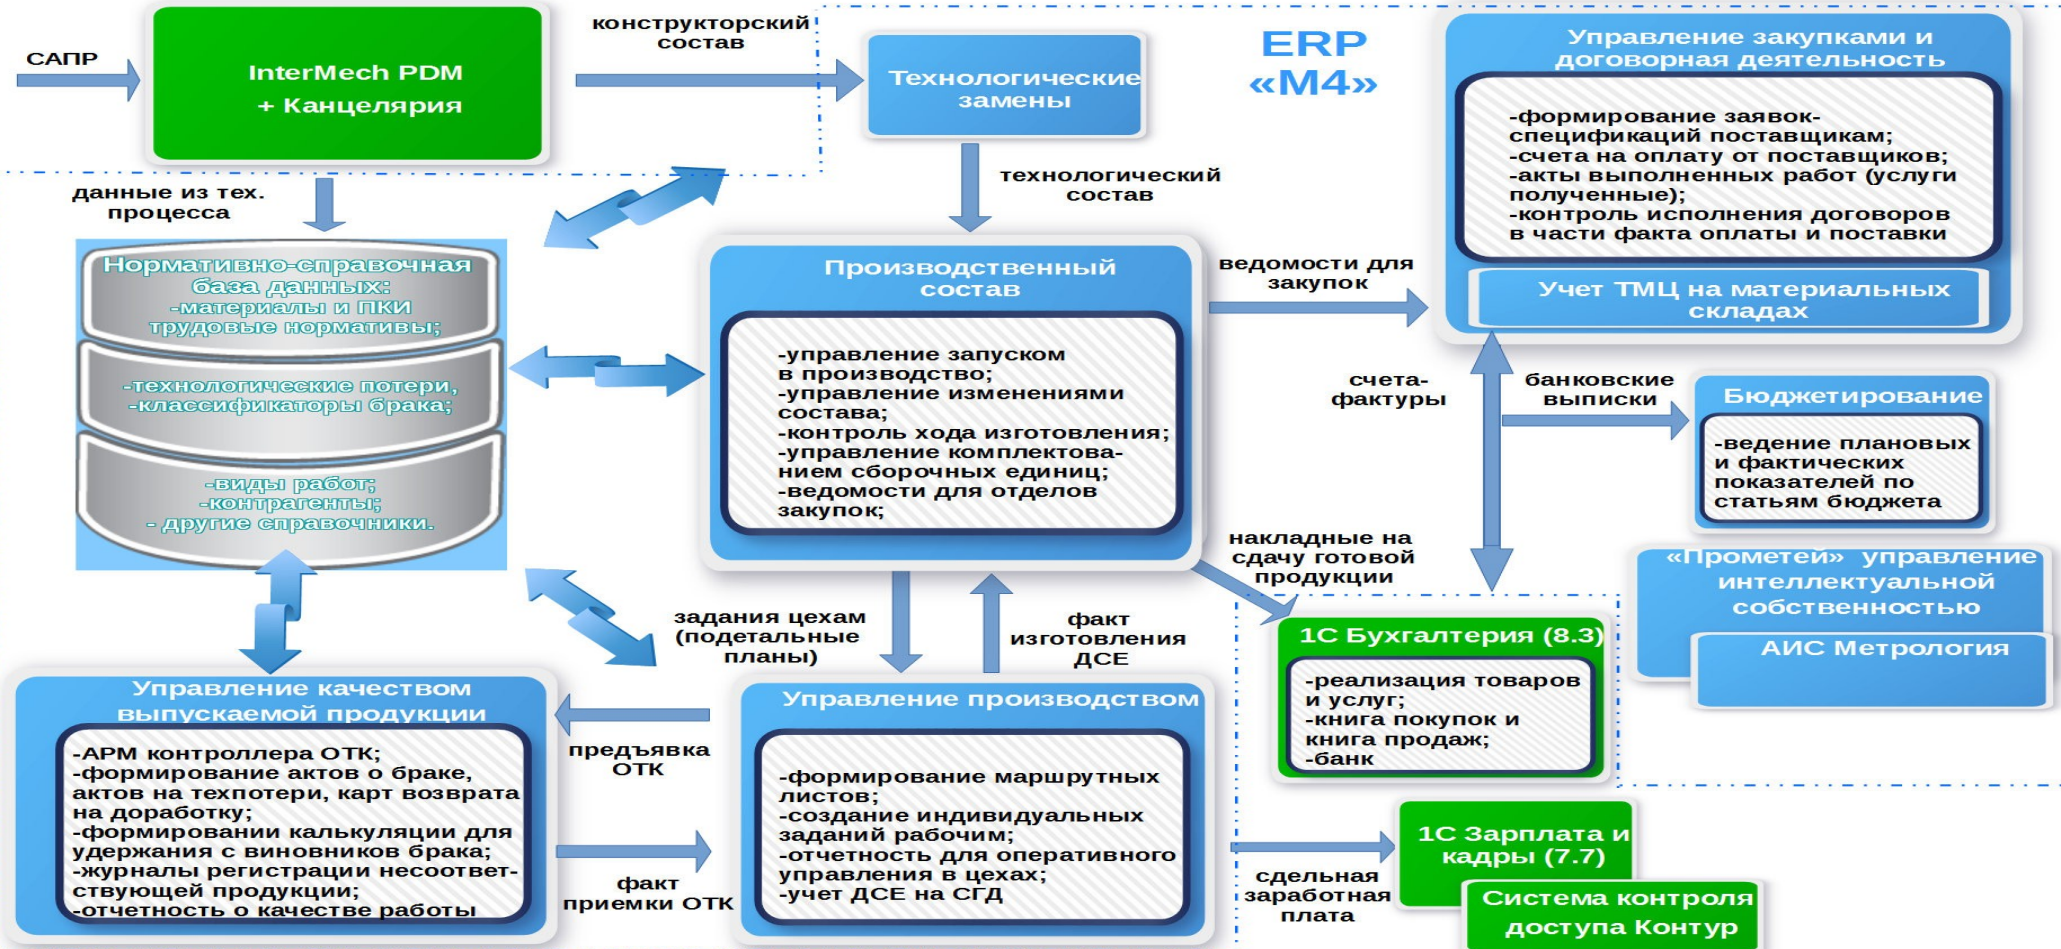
САПР

InterMech PDM
+ Канцелярия

конструкторский состав

Технологические замены

ERP «M4»

Управление закупками и договорная деятельность

-формирование заявок-спецификаций поставщикам;
-счета на оплату от поставщиков;
-акты выполненных работ (услуги полученные);
-контроль исполнения договоров в части факта оплаты и поставки

Учет ТМЦ на материальных складах

данные из тех. процесса

технологический состав

Нормативно-справочная база данных:
-материалы и ПКИ
трудовые нормативы;

-технологические потери,
-классификаторы брака;

-виды работ;
-контрагенты;
- другие справочники.

Производственный состав

-управление запуском в производство;
-управление изменениями состава;
-контроль хода изготовления;
-управление комплектованием сборочных единиц;
-ведомости для отделов закупок;

ведомости для закупок

счета-фактуры

банковские выписки

Бюджетирование

-ведение плановых и фактических показателей по статьям бюджета

накладные на сдачу готовой продукции

«Прометей» управление интеллектуальной собственностью

АИС Метрология

задания цехам (подетальные планы)

факт изготовления ДСЕ

1С Бухгалтерия (8.3)

-реализация товаров и услуг;
-книга покупок и книга продаж;
-банк

Управление качеством выпускаемой продукции

-АРМ контроллера ОТК;
-формирование актов о браке, актов на техпотери, карт возврата на доработку;
-формировании калькуляции для удержания с виновников брака;
-журналы регистрации несоответствующей продукции;
-отчетность о качестве работы

предъявка ОТК

факт приемки ОТК

Управление производством

-формирование маршрутных листов;
-создание индивидуальных заданий рабочим;
-отчетность для оперативного управления в цехах;
-учет ДСЕ на СГД

сдельная заработная плата

1С Зарплата и кадры (7.7)

Система контроля доступа Контур